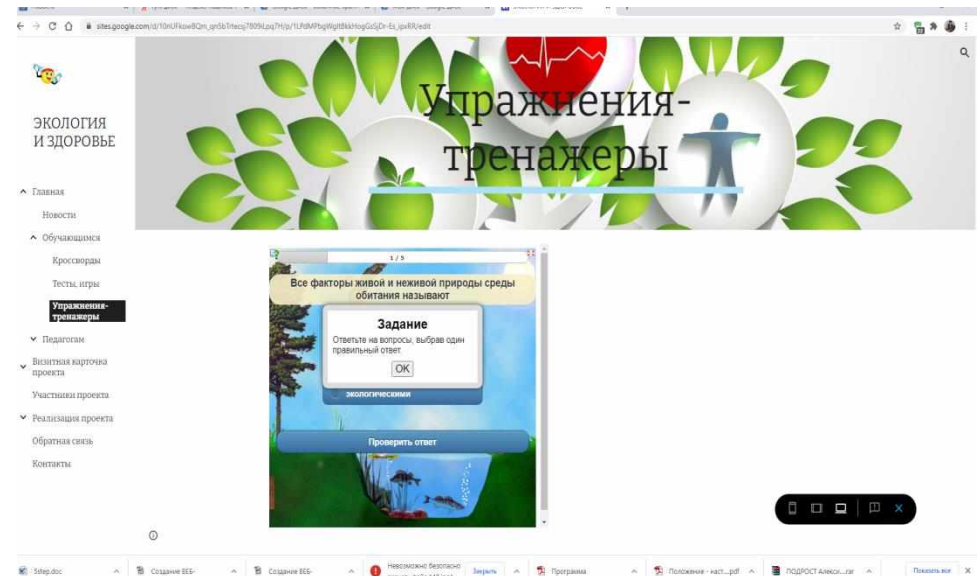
sites.google.com/d/10nUFkowBQm_qn5bTrtecq78094Lpq?H/p/1LPdMPbgWgtl8kkHogGsSjDr-Es_jpxRA/edit

ЭКОЛОГИЯ И ЗДОРОВЬЕ

Упражнения-тренажеры

^ Главная
Новости
^ Обучающимся
Кроссворды
Тесты, игры
Упражнения-тренажеры
˅ Педагогам
˅ Визитная карточка проекта
Участники проекта
˅ Реализация проекта
Обратная связь
Контакты

1 / 5

Все факторы живой и неживой природы среды обитания называют

Задание
Ответьте на вопросы, выбрав один правильный ответ.
OK

экологическими

Проверить ответ

5step.doc
Создание ВЕБ-
Создание ВЕБ-
Невозможно безопасно
Закрыть
Программа
Положение - наст....pdf
ПОДРОСТ Алекс....rar
Показать все